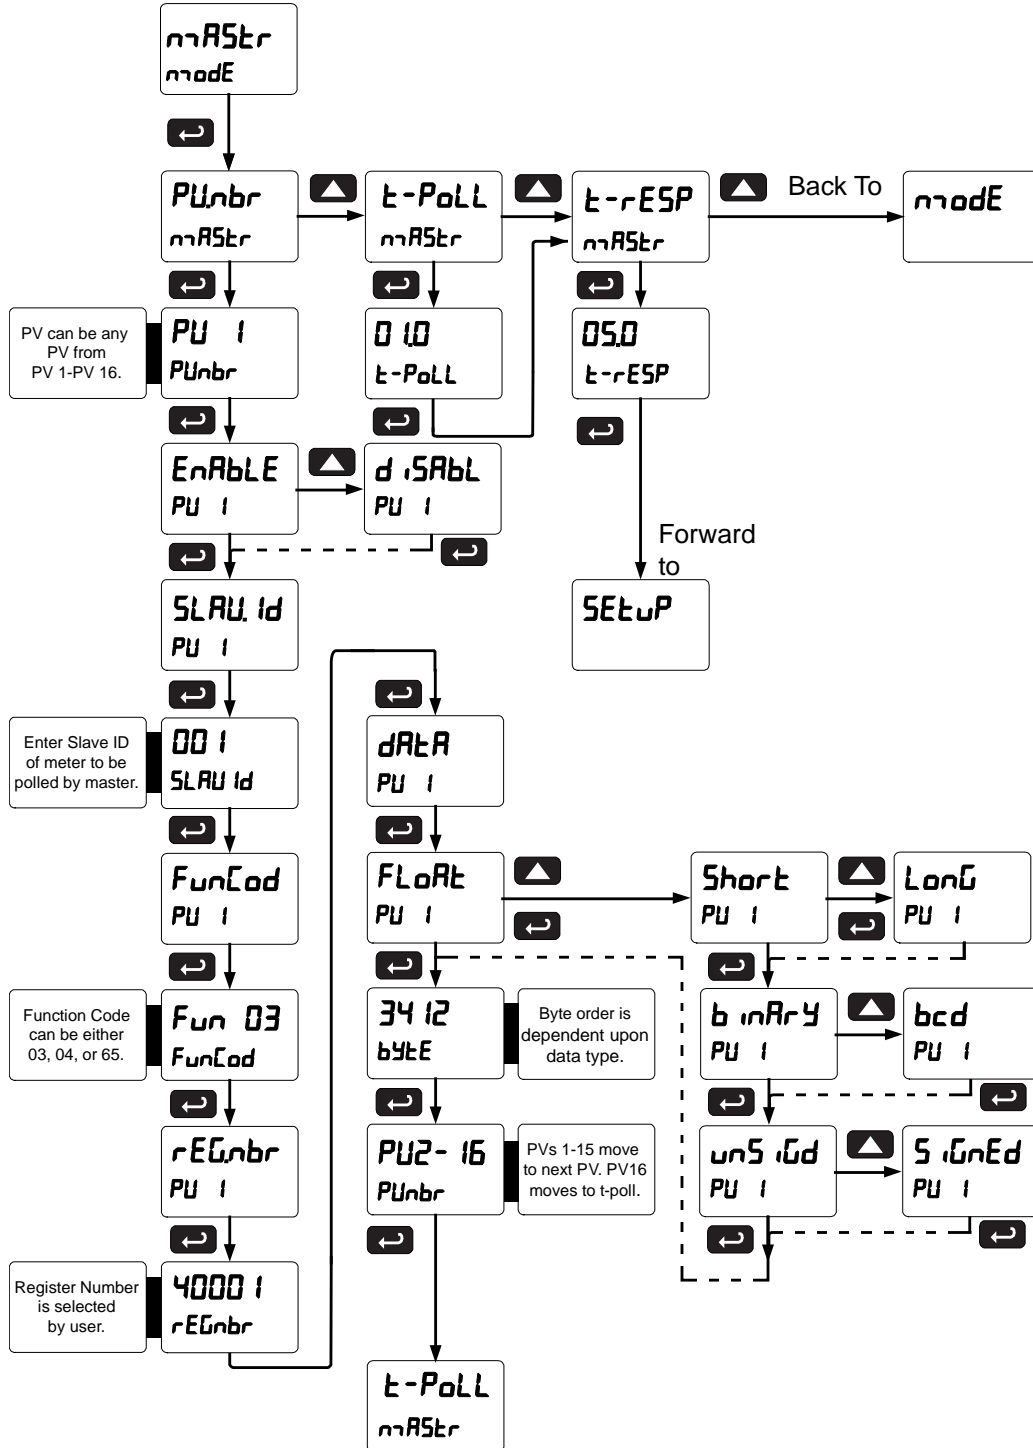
mAStr
modE

PUnbr
mAStr

t-PoLL
mAStr

t-rESP
mAStr

Back To

modE

PV can be any PV from PV 1-PV 16.

PU 1
PUnbr

01.0
t-PoLL

05.0
t-rESP

EnAbLE
PU 1

d iSAbL
PU 1

Forward to

SEtuP

SLAU. Id
PU 1

dAtA
PU 1

Enter Slave ID of meter to be polled by master.

001
SLAU Id

FunCod
PU 1

FLoAt
PU 1

Short
PU 1

LonG
PU 1

Function Code can be either 03, 04, or 65.

Fun 03
FunCod

3412
bYtE

Byte order is dependent upon data type.

b inArY
PU 1

bcd
PU 1

rEGnbr
PU 1

PU2- 16
PUnbr

PVs 1-15 move to next PV. PV16 moves to t-poll.

unS iGd
PU 1

S iGnEd
PU 1

Register Number is selected by user.

40001
rEGnbr

t-PoLL
mAStr